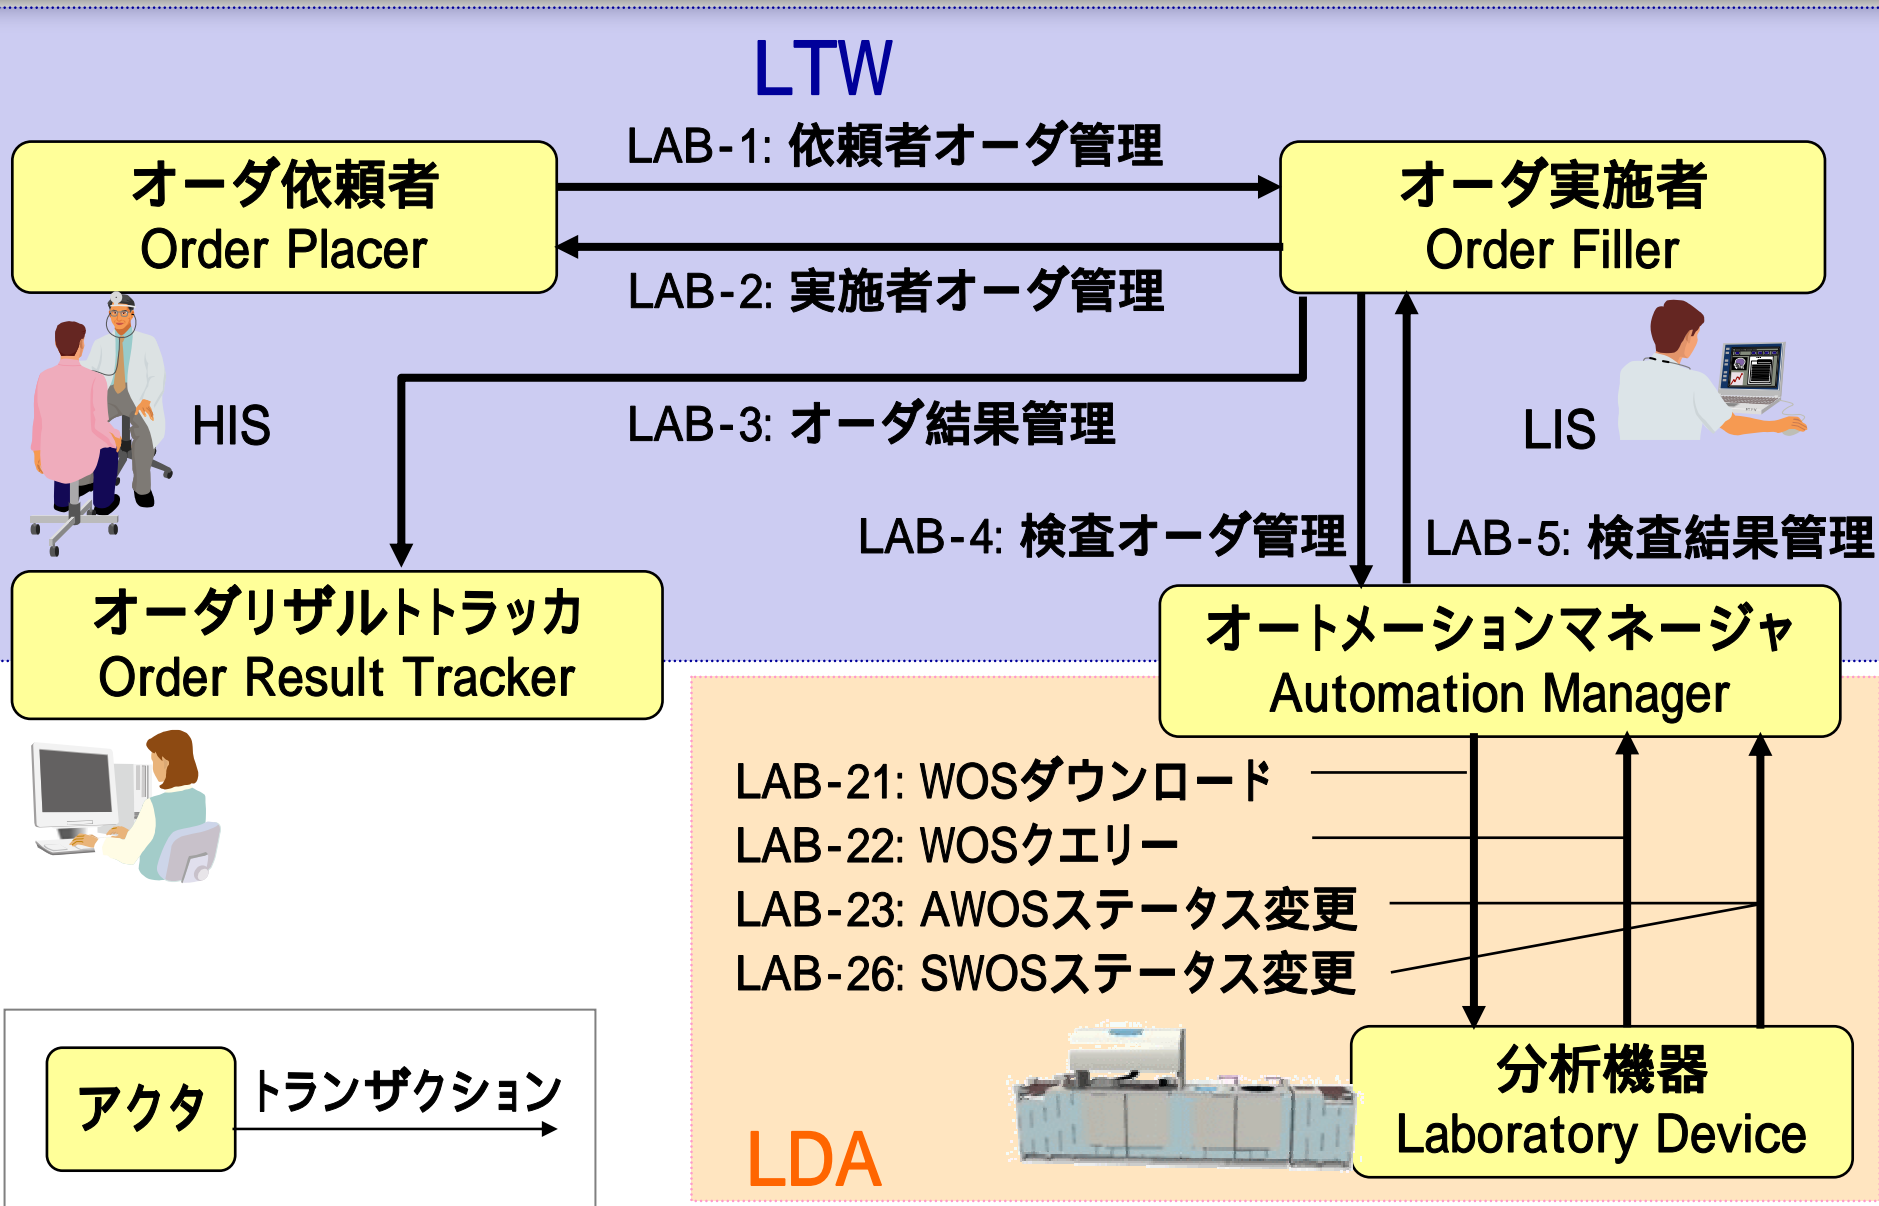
LTW

オーダ依頼者
Order Placer

LAB-1: 依頼者オーダ管理

LAB-2: 実施者オーダ管理

オーダ実施者
Order Filler

HIS

LAB-3: オーダ結果管理

LIS

LAB-4: 検査オーダ管理

LAB-5: 検査結果管理

オーダリザルトトラッカ
Order Result Tracker

オートメーションマネージャ
Automation Manager

LAB-21: WOSダウンロード
LAB-22: WOSクエリー
LAB-23: AWOSステータス変更
LAB-26: SWOSステータス変更

アクタ

トランザクション

分析機器
Laboratory Device

LDA